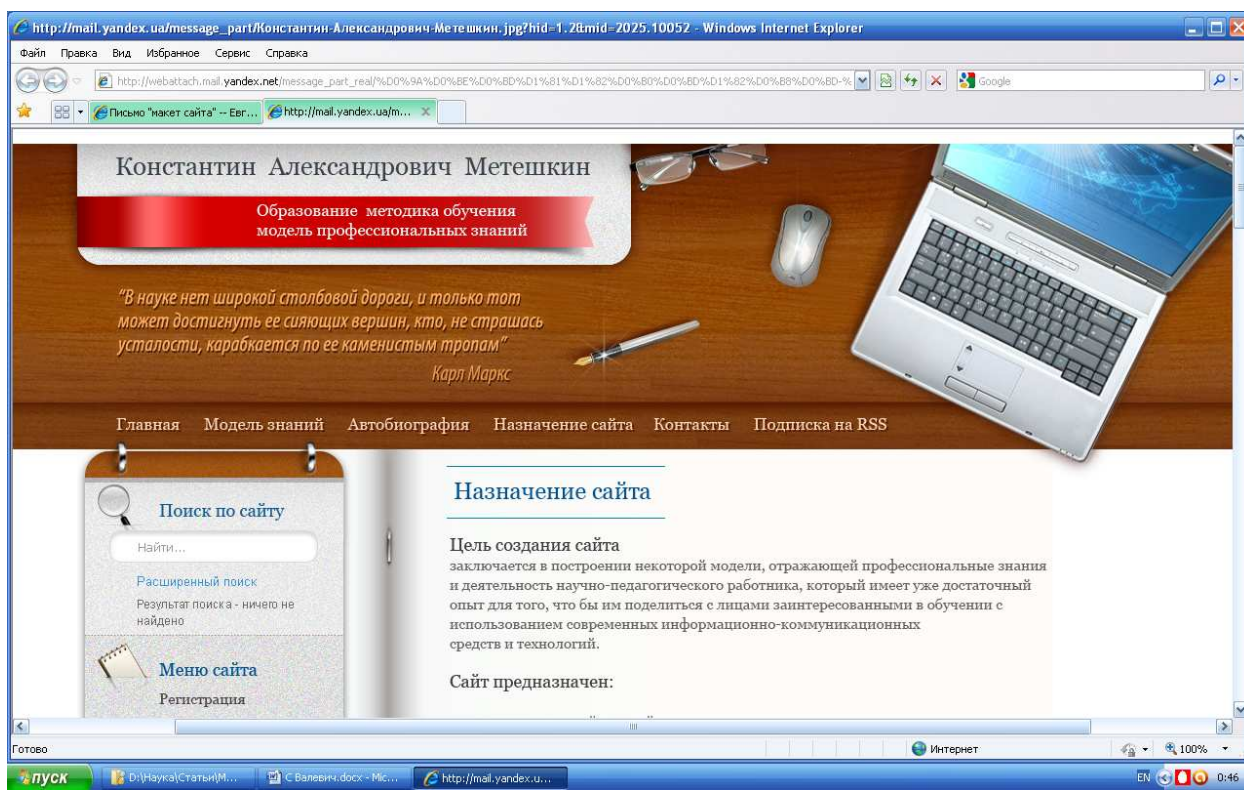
http://mail.yandex.ua/message_part/Константин-Александрович-Метешкин.jpg?hid=1.2&mid=2025.10052 - Windows Internet Explorer

Файл Правка Вид Избранное Сервис Справка

http://webattach.mail.yandex.net/message_part_real/%D0%9A%D0%BE%D0%BD%D1%81%D1%82%D0%B0%D0%BD%D1%82%D0%B8%D0%BD-%

Google

Письмо "макет сайта" -- Евг...

http://mail.yandex.ua/m...

Константин Александрович Метешкин

Образование методика обучения модель профессиональных знаний

"В науке нет широкой столбовой дороги, и только тот может достигнуть ее сияющих вершин, кто, не страшась усталости, карабкается по ее каменистым тропам"
Карл Маркс

Главная Модель знаний Автобиография Назначение сайта Контакты Подписка на RSS

Поиск по сайту

Найти...

Расширенный поиск

Результат поиска - ничего не найдено

Меню сайта

Регистрация

Назначение сайта

Цель создания сайта
заключается в построении некоторой модели, отражающей профессиональные знания и деятельность научно-педагогического работника, который имеет уже достаточный опыт для того, что бы им поделиться с лицами заинтересованными в обучении с использованием современных информационно-коммуникационных средств и технологий.

Сайт предназначен:

Готово

Интернет

100%

пуск

D:\Наука\Статьи\М...

С Валевич.docx - Mic...

http://mail.yandex.u...

EN 0:46